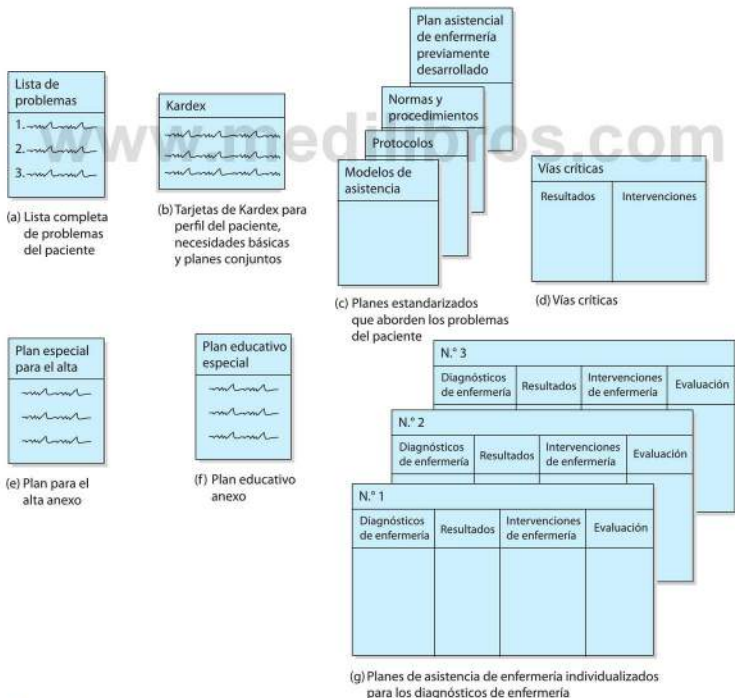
Lista de problemas

1.
2.
3.

(a) Lista completa de problemas del paciente

Kardex

(b) Tarjetas de Kardex para perfil del paciente, necesidades básicas y planes conjuntos

Plan asistencial de enfermería previamente desarrollado

Normas y procedimientos

Protocolos

Modelos de asistencia

(c) Planes estandarizados que aborden los problemas del paciente

Vías críticas

| Resultados | Intervenciones |
|---|---|

(d) Vías críticas

www.medilibros.com

Plan especial para el alta

(e) Plan para el alta anexo

Plan educativo especial

(f) Plan educativo anexo

N.° 3

| Diagnósticos de enfermería | Resultados | Intervenciones de enfermería | Evaluación |
|---|---|---|---|

N.° 2

| Diagnósticos de enfermería | Resultados | Intervenciones de enfermería | Evaluación |
|---|---|---|---|

N.° 1

| Diagnósticos de enfermería | Resultados | Intervenciones de enfermería | Evaluación |
|---|---|---|---|

(g) Planes de asistencia de enfermería individualizados para los diagnósticos de enfermería